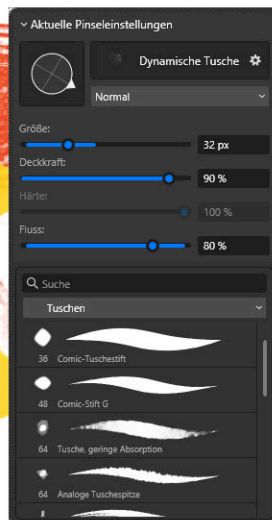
Aktuelle Pinseleinstellungen

Dynamische Tusche

Normal

Größe:
32 px

Deckkraft:
90 %

Härte:
100 %

Fluss:
80 %

Suche

Tuschen

36 Comic-Tuschestift

48 Comic-Stift G

64 Tusche, geringe Absorption

64 Analoge Tuschespitze